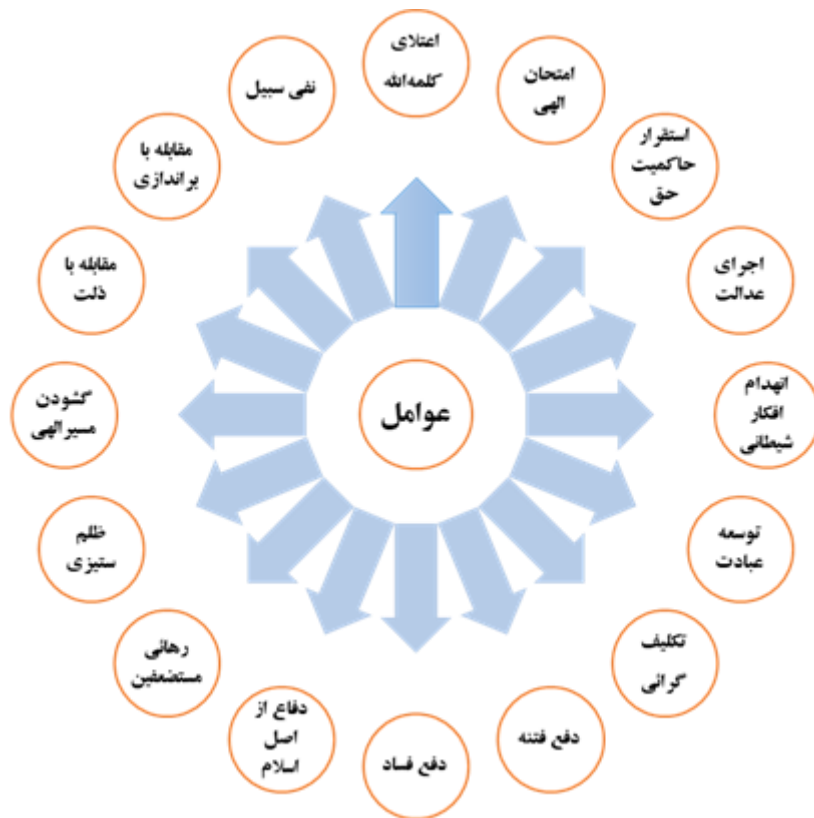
عوامل

اعتلای کلمه‌الله

امتحان الهی

استقرار حاکمیت حق

اجرای عدالت

انهدام افکار شیطانی

توسعه عبادت

تکلیف گرائی

دفع فتنه

دفع فساد

دفاع از اصل اسلام

رهائی مستضعفین

ظلم ستیزی

گشودن مسیرالهی

مقابله با ذلت

مقابله با براندازی

نفی سبیل